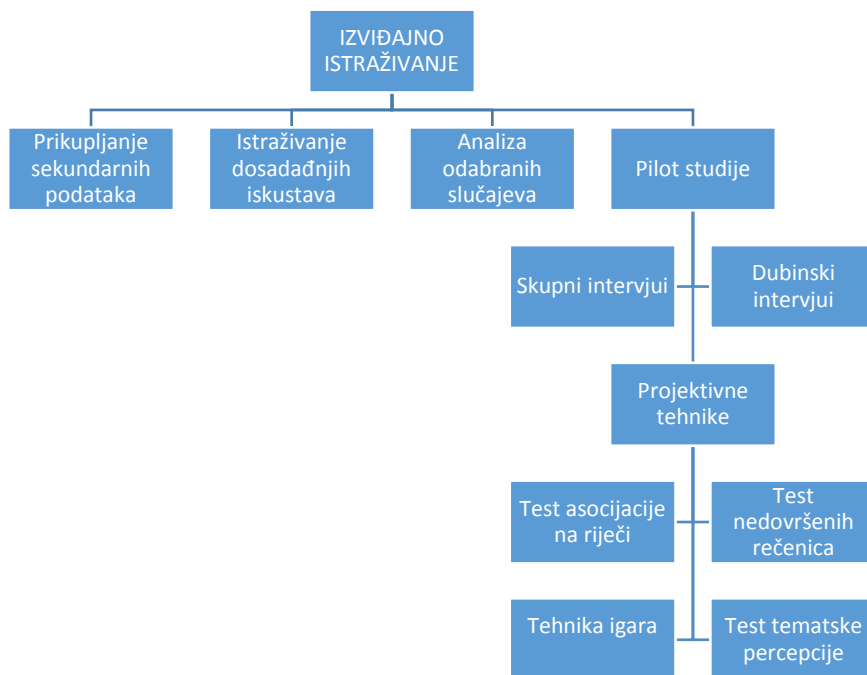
IZVIĐAJNO ISTRAŽIVANJE

Prikupljanje sekundarnih podataka

Istraživanje dosadađnjih iskustava

Analiza odabranih slučajeva

Pilot studije

Skupni intervjui

Dubinski intervjui

Projektivne tehnike

Test asocijacije na riječi

Test nedovršenih rečenica

Tehnika igara

Test tematske percepcije